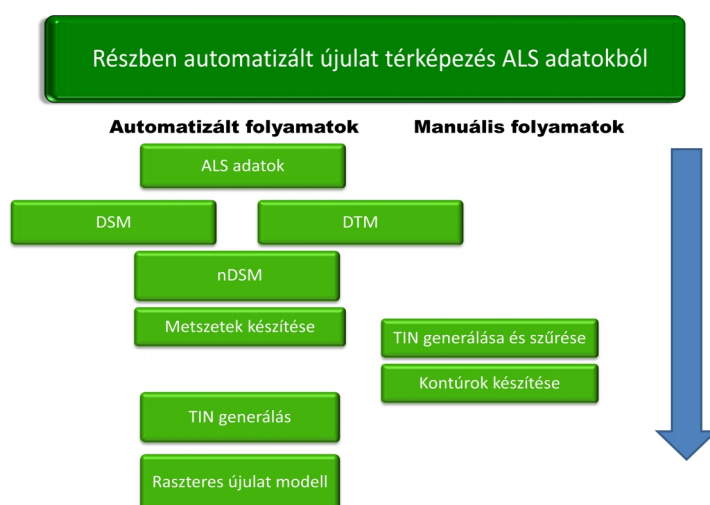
Részben automatizált újulat térképezés ALS adatokból

Automatizált folyamatok

Manuális folyamatok

ALS adatok

DSM

DTM

nDSM

Metszetek készítése

TIN generálása és szűrése

Kontúrok készítése

TIN generálás

Raszteres újulat modell